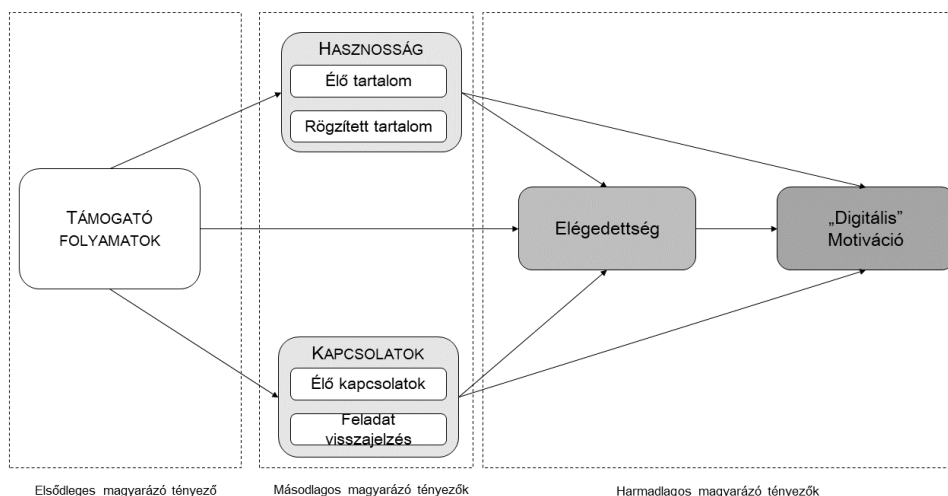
HASZNOSSÁG

Élő tartalom

Rögzített tartalom

TÁMOGATÓ FOLYAMATOK

Elégedettség

„Digitális” Motiváció

KAPCSOLATOK

Élő kapcsolatok

Feladat visszajelzés

Elsődleges magyarázó tényező

Másodlagos magyarázó tényezők

Harmadlagos magyarázó tényezők